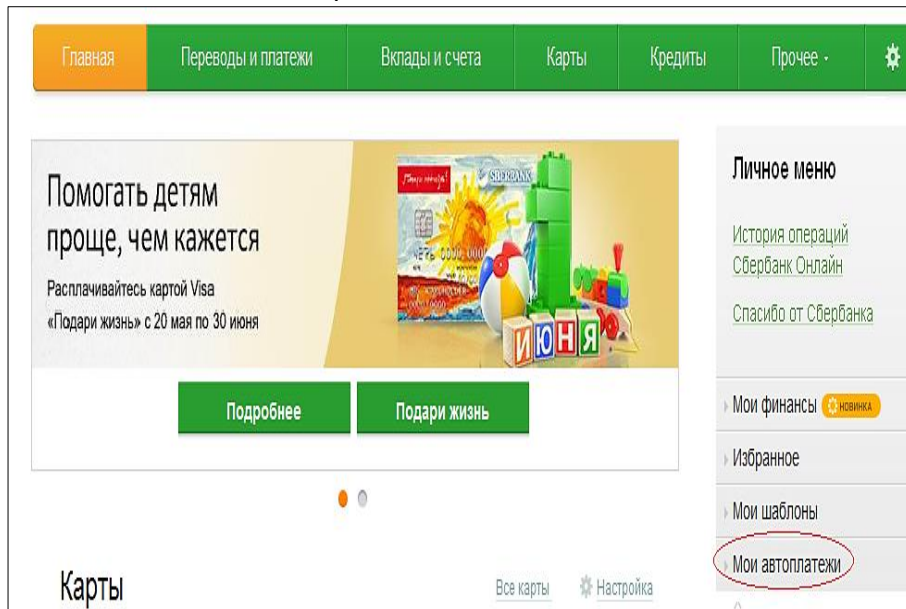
Главная Переводы и платежи Вклады и счета Карты Кредиты Прочее

Помогать детям проще, чем кажется

Расплачивайтесь картой Visa «Подари жизнь» с 20 мая по 30 июня

SBERBANK

И Ю Н Я

Подробнее Подари жизнь

Личное меню

История операций Сбербанк Онлайн

Спасибо от Сбербанка

Мои финансы НОВИНКА

Избранное

Мои шаблоны

Мои автоплатежи

Карты

Все карты Настройка